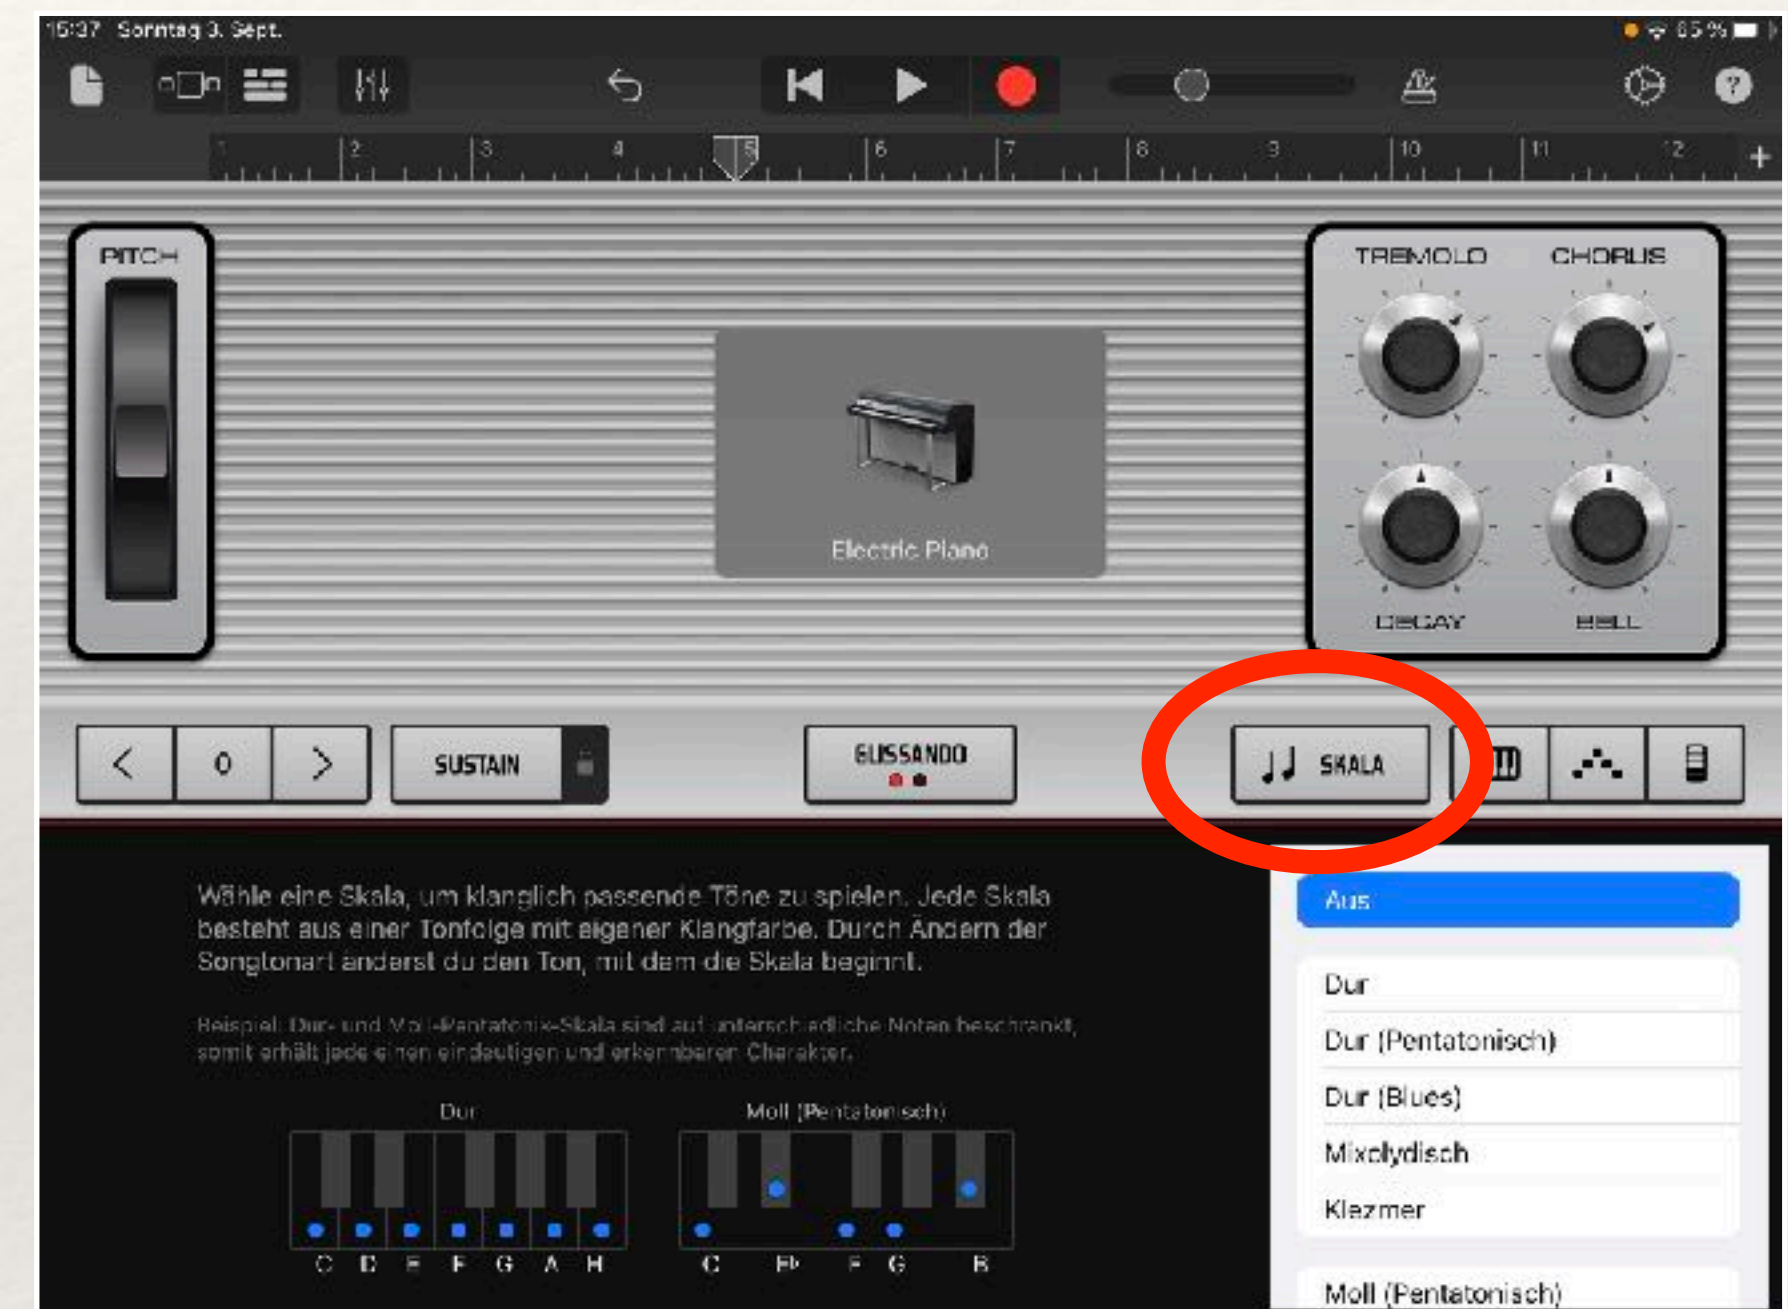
15:37 Sonntag 3. Sept.

85 %

1 2 3 4 5 6 7 8 9 10 11 12

PITCH

Electric Piano

TREMOLO CHORUS

DECAY BELL

< 0 >

SUSTAIN

GLISSANDO

SKALA

Wähle eine Skala, um klanglich passende Töne zu spielen. Jede Skala besteht aus einer Tonfolge mit eigener Klangfarbe. Durch Ändern der Songtonart änderst du den Ton, mit dem die Skala beginnt.

Beispiel: Dur- und Moll-Pentatonik-Skala sind auf unterschiedliche Noten beschränkt, somit erhält jede einen eindeutigen und erkennbaren Charakter.

Dur

C D E F G A H

Moll (Pentatonisch)

C Es F G B

Aus

Dur

Dur (Pentatonisch)

Dur (Blues)

Mixolydisch

Klezmer

Moll (Pentatonisch)